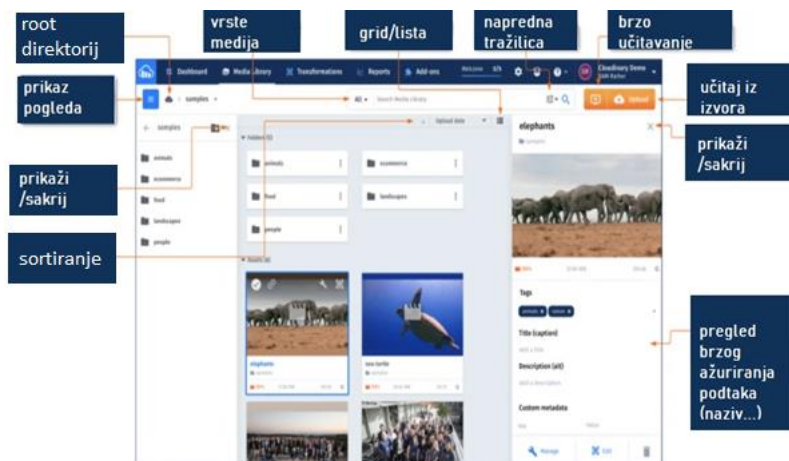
root direktorij

vrste medija

grid/lista

napredna tražilica

brzo učitavanje

prikaz pogleda

učitaj iz izvora

prikaži /sakrij

prikaži /sakrij

sortiranje

pregled brzog ažuriranja podtaka (naziv...)

Dashboard Media Library Transformations Reports Add-ons

Cloudinary Demo

samples

All

Search Media Library

Upload

samples

Upload date

animals

ecommerce

food

landscapes

people

animals

ecommerce

food

landscapes

people

elephants

sea-turtle

elephants

Tags

Title (caption)

Description (alt)

Custom metadata

Manage

Edit